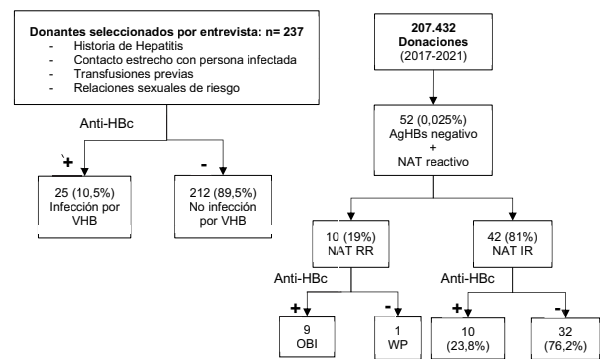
Donantes seleccionados por entrevista: n= 237
- Historia de Hepatitis
- Contacto estrecho con persona infectada
- Transfusiones previas
- Relaciones sexuales de riesgo

Anti-HBc

+

-

25 (10,5%) Infección por VHB

212 (89,5%) No infección por VHB

207.432 Donaciones (2017-2021)

52 (0,025%) AgHBs negativo + NAT reactivo

10 (19%) NAT RR

42 (81%) NAT IR

Anti-HBc

+

-

9 OBI

1 WP

Anti-HBc

+

-

10 (23,8%)

32 (76,2%)